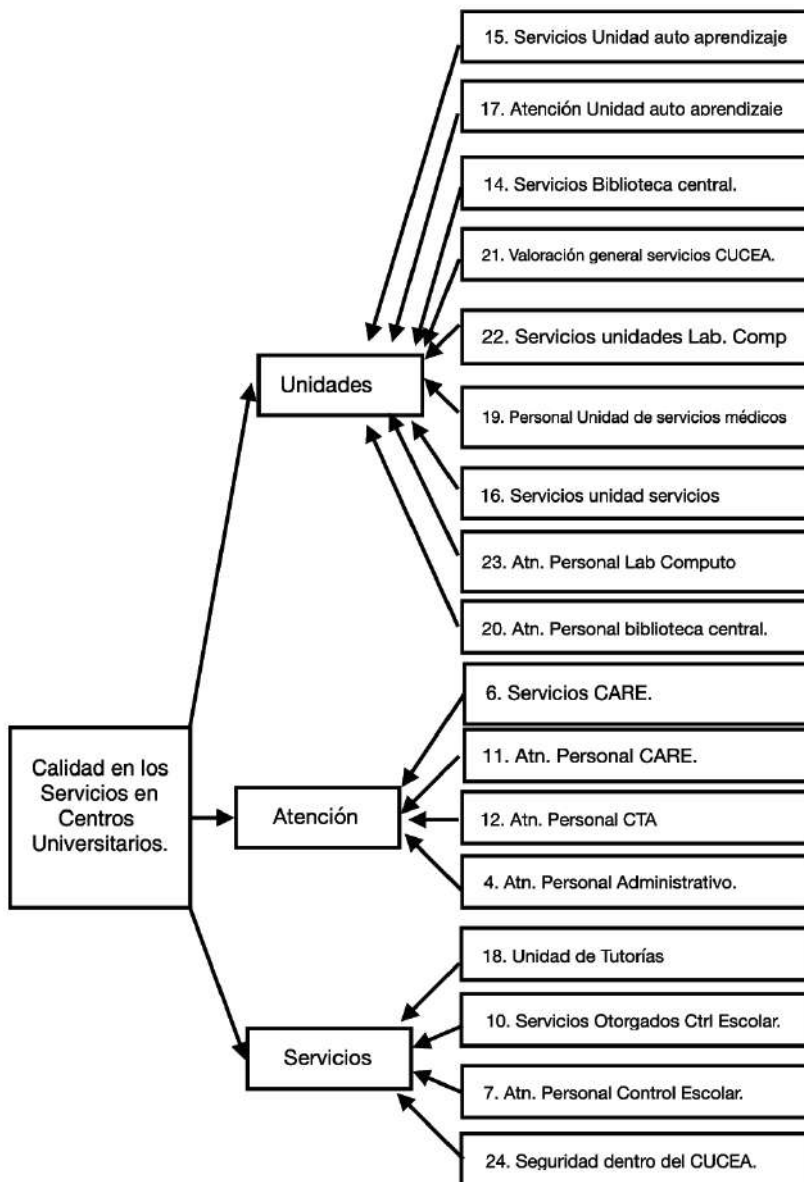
15. Servicios Unidad auto aprendizaje

17. Atención Unidad auto aprendizaje

14. Servicios Biblioteca central.

21. Valoración general servicios CUCEA.

22. Servicios unidades Lab. Comp

Unidades

19. Personal Unidad de servicios médicos

16. Servicios unidad servicios

23. Atn. Personal Lab Computo

20. Atn. Personal biblioteca central.

6. Servicios CARE.

Calidad en los Servicios en Centros Universitarios.

11. Atn. Personal CARE.

Atención

12. Atn. Personal CTA

4. Atn. Personal Administrativo.

18. Unidad de Tutorías

10. Servicios Otorgados Ctrl Escolar.

Servicios

7. Atn. Personal Control Escolar.

24. Seguridad dentro del CUCEA.